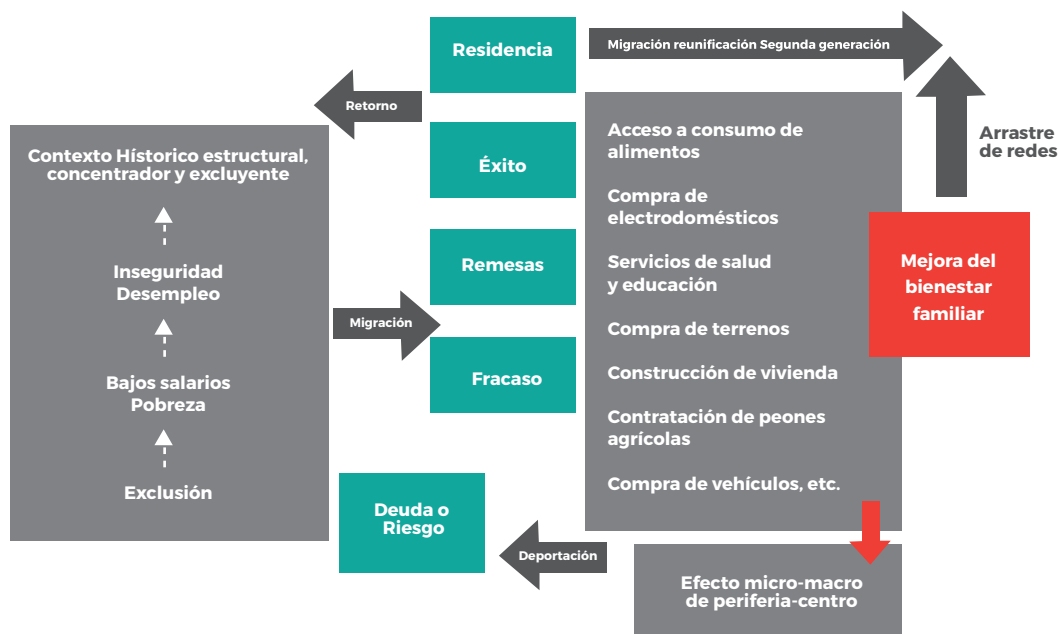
Residencia

Migración reunificación Segunda generación

Retorno

Contexto Histórico estructural, concentrador y excluyente

Inseguridad
Desempleo

Bajos salarios
Pobreza

Exclusión

Éxito

Remesas

Migración

Fracaso

Deuda o Riesgo

Deportación

Acceso a consumo de alimentos

Compra de electrodomésticos

Servicios de salud y educación

Compra de terrenos

Construcción de vivienda

Contratación de peones agrícolas

Compra de vehículos, etc.

Arrastre de redes

Mejora del bienestar familiar

Efecto micro-macro de periferia-centro